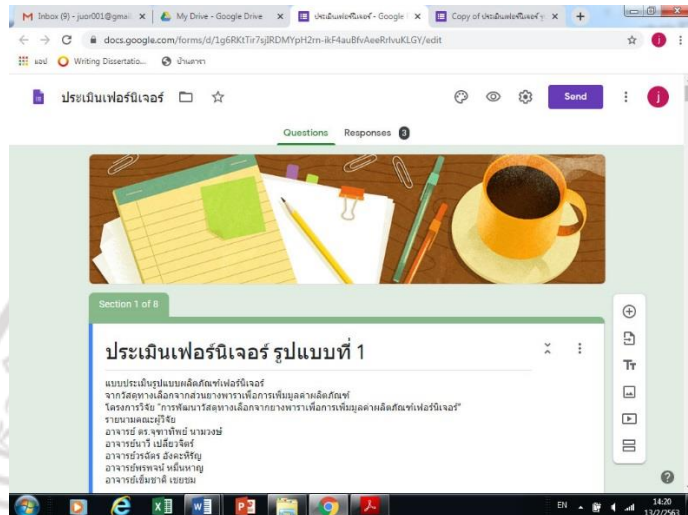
M Inbox (9) - juor001@gmail ×
My Drive - Google Drive ×
ประเมินเฟอร์นิเจอร์ - Google ×
Copy of ประเมินเฟอร์นิเจอร์ ×
+

docs.google.com/forms/d/1g6RKtTir7sjIRDMYpH2rn-ikF4auBfvAeeRrlvuKLGY/edit

แอป Writing Dissertatio... บ้านสารา

ประเมินเฟอร์นิเจอร์

Send

Questions Responses 3

Section 1 of 8

ประเมินเฟอร์นิเจอร์ รูปแบบที่ 1

แบบประเมินรูปแบบผลิตภัณฑ์เฟอร์นิเจอร์
จากวัสดุทางเลือกจากส่วนยางพาราเพื่อการเพิ่มมูลค่าผลิตภัณฑ์
โครงการวิจัย "การพัฒนาวัสดุทางเลือกจากยางพาราเพื่อการเพิ่มมูลค่าผลิตภัณฑ์เฟอร์นิเจอร์"
รายนามคณะผู้วิจัย
อาจารย์ ดร.จุฑาทิพย์ นามวงษ์
อาจารย์นารี เปลี่ยวจิตร์
อาจารย์วรฉัตร อังคะหิรัญ
อาจารย์พรพจน์ หมื่นหาญ
อาจารย์เข็มชาติ เขยชม

EN 14:20 13/2/2563